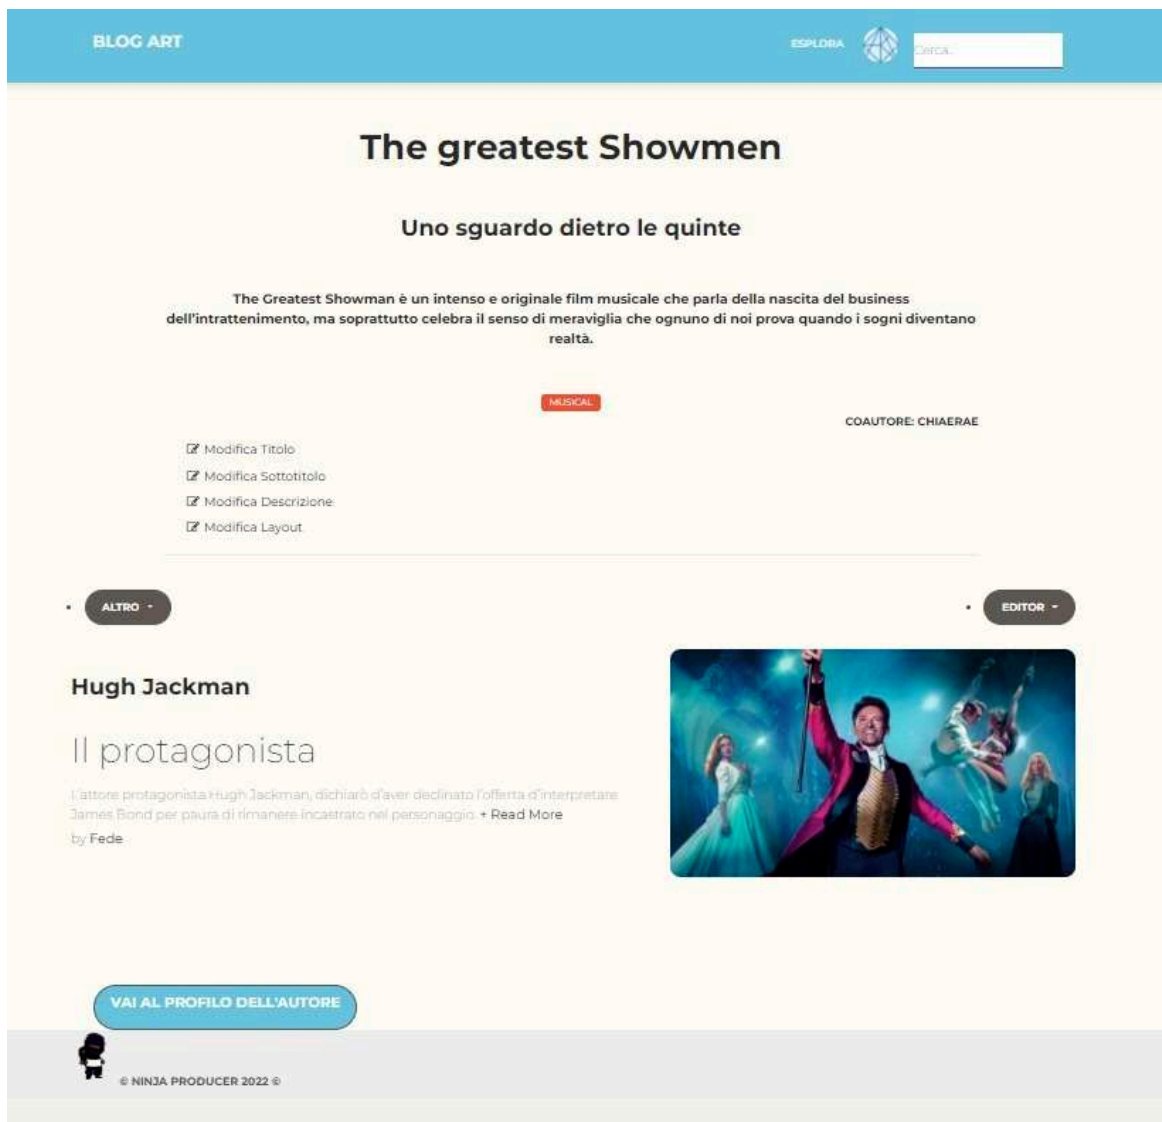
BLOG ART

ESPLORA

Cerca...

The greatest Showmen

Uno sguardo dietro le quinte

The Greatest Showman è un intenso e originale film musicale che parla della nascita del business dell'intrattenimento, ma soprattutto celebra il senso di meraviglia che ognuno di noi prova quando i sogni diventano realtà.

MUSICAL

COAUTORE: CHIAERAE

Modifica Titolo
Modifica Sottotitolo
Modifica Descrizione
Modifica Layout

ALTRO

EDITOR

Hugh Jackman

Il protagonista

L'attore protagonista Hugh Jackman, dichiarò d'aver declinato l'offerta d'interpretare James Bond per paura di rimanere incastrato nel personaggio. + Read More

by Fede

VAI AL PROFILO DELL'AUTORE

© NINJA PRODUCER 2022 ©